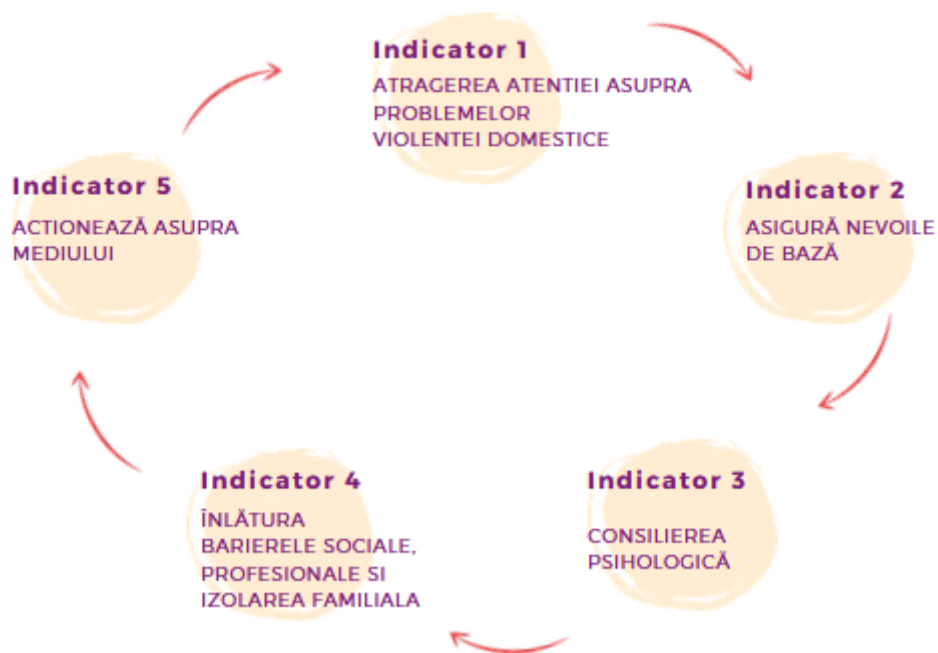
Indicator 1

ATRAGEREA ATENTIEI ASUPRA PROBLEMELOR VIOLENTEI DOMESTICE

Indicator 2

ASIGURĂ NEVOILE DE BAZĂ

Indicator 3

CONSILIEREA PSIHOLOGICĂ

Indicator 4

ÎNLĂTURA BARIERELE SOCIALE, PROFESIONALE SI IZOLAREA FAMILIALA

Indicator 5

ACTIONEAZĂ ASUPRA MEDIULUI